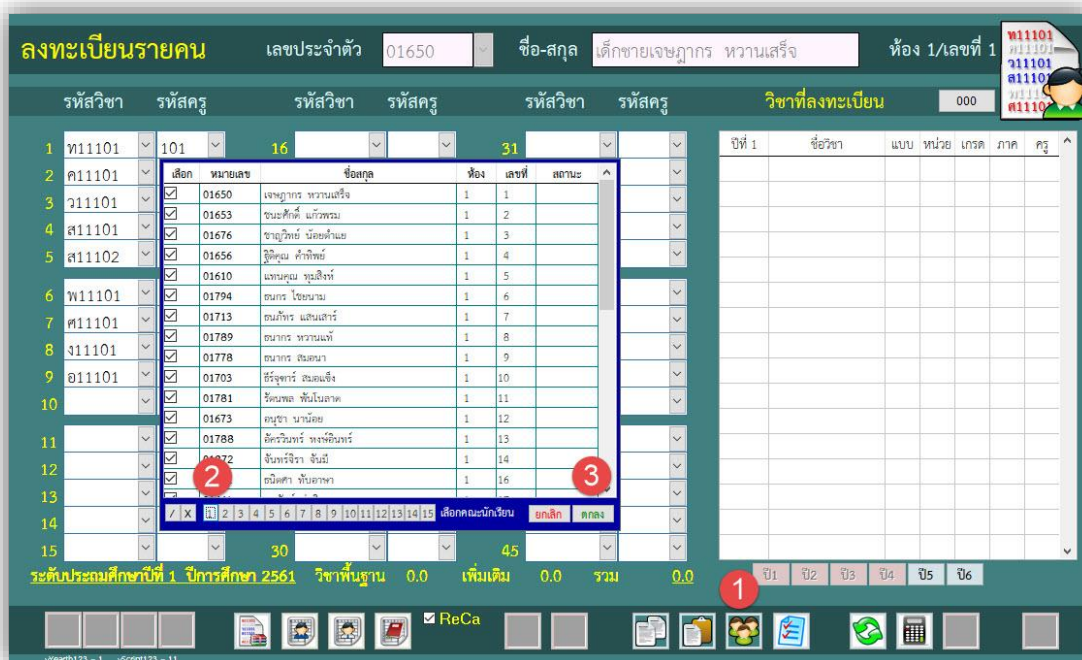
ลงทะเบียนรายคน เลขประจำตัว 01650 ชื่อ-สกุล เด็กชายเจษฎากร หวานเสร็จ ห้อง 1/เลขที่ 1

ท11101
ค11101
ว11101
ส11101
ศ1110

รหัสวิชา รหัสครู รหัสวิชา รหัสครู รหัสวิชา รหัสครู วิชาที่ลงทะเบียน 000

1 ท11101 101 16 31
2 ค11101
3 ว11101
4 ส11101
5 ส11102
6 พ11101
7 ศ11101
8 ง11101
9 อ11101
10
11
12
13
14
15 30 45

| เลือก | หมายเลข | ชื่อสกุล | ห้อง | เลขที่ | สถานะ |
|---|---|---|---|---|---|
| ☑ | 01650 | เจษฎากร หวานเสร็จ | 1 | 1 | |
| ☑ | 01653 | ชนะศักดิ์ แก้วพรม | 1 | 2 | |
| ☑ | 01676 | ชาญวิทย์ น้อยคำมะ | 1 | 3 | |
| ☑ | 01656 | ฐิติคุณ คำทิพย์ | 1 | 4 | |
| ☑ | 01610 | แทนคุณ ทุมสิงห์ | 1 | 5 | |
| ☑ | 01794 | ธนกร ไชยนาม | 1 | 6 | |
| ☑ | 01713 | ธนภัทร แสนเสาร์ | 1 | 7 | |
| ☑ | 01789 | ธนากร หวานแท้ | 1 | 8 | |
| ☑ | 01778 | ธนากร สมดนา | 1 | 9 | |
| ☑ | 01703 | ธีรวุฒิ สมอแจ้ง | 1 | 10 | |
| ☑ | 01781 | วัฒนพล พันโนลาด | 1 | 11 | |
| ☑ | 01673 | อนุชา นาน้อย | 1 | 12 | |
| ☑ | 01788 | อัครวินทร์ หงษ์อินทร์ | 1 | 13 | |
| ☑ | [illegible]72 | จันทร์จิรา จันมี | 1 | 14 | |
| ☑ | | ธนิดศา ทันอาษา | 1 | 16 | |

2 3

/ X 1 2 3 4 5 6 7 8 9 10 11 12 13 14 15 เลือกคณะนักเรียน ยกเลิก ตกลง

| ปีที่ 1 | ชื่อวิชา | แบบ | หน่วย | เกรด | ภาค | ครู |
|---|---|---|---|---|---|---|

ปี1 ปี2 ปี3 ปี4 ปี5 ปี6

ระดับประถมศึกษาปีที่ 1 ปีการศึกษา 2561 วิชาพื้นฐาน 0.0 เพิ่มเติม 0.0 รวม 0.0

1

☑ ReCa